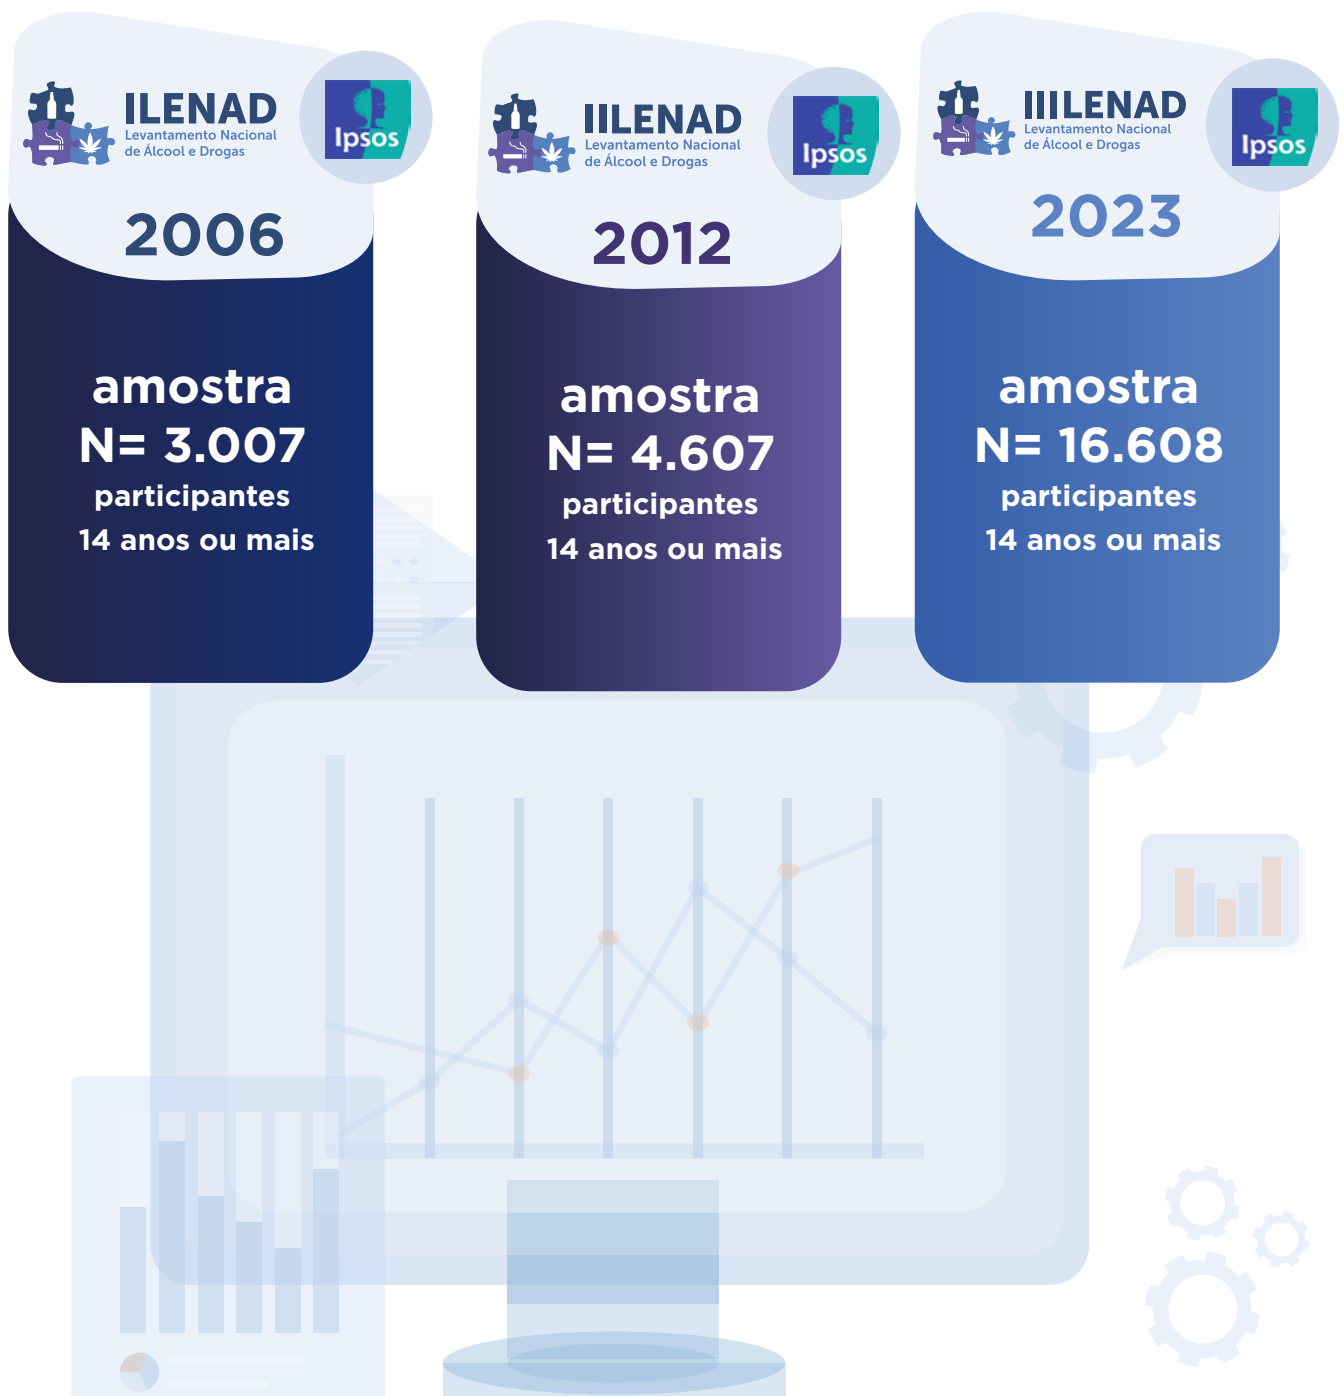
ILENAD
Levantamento Nacional de Álcool e Drogas
Ipsos
2006
amostra
N= 3.007
participantes
14 anos ou mais

IILENAD
Levantamento Nacional de Álcool e Drogas
Ipsos
2012
amostra
N= 4.607
participantes
14 anos ou mais

IIILENAD
Levantamento Nacional de Álcool e Drogas
Ipsos
2023
amostra
N= 16.608
participantes
14 anos ou mais